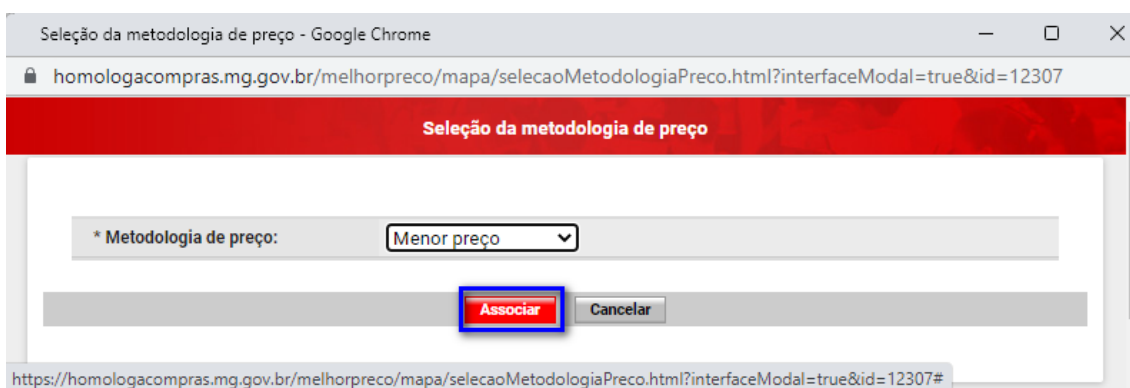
Seleção da metodologia de preço - Google Chrome

homologacompras.mg.gov.br/melhorpreco/mapa/selecaoMetodologiaPreco.html?interfaceModal=true&id=12307

Seleção da metodologia de preço

* Metodologia de preço: Menor preço

Associar Cancelar

https://homologacompras.mg.gov.br/melhorpreco/mapa/selecaoMetodologiaPreco.html?interfaceModal=true&id=12307#